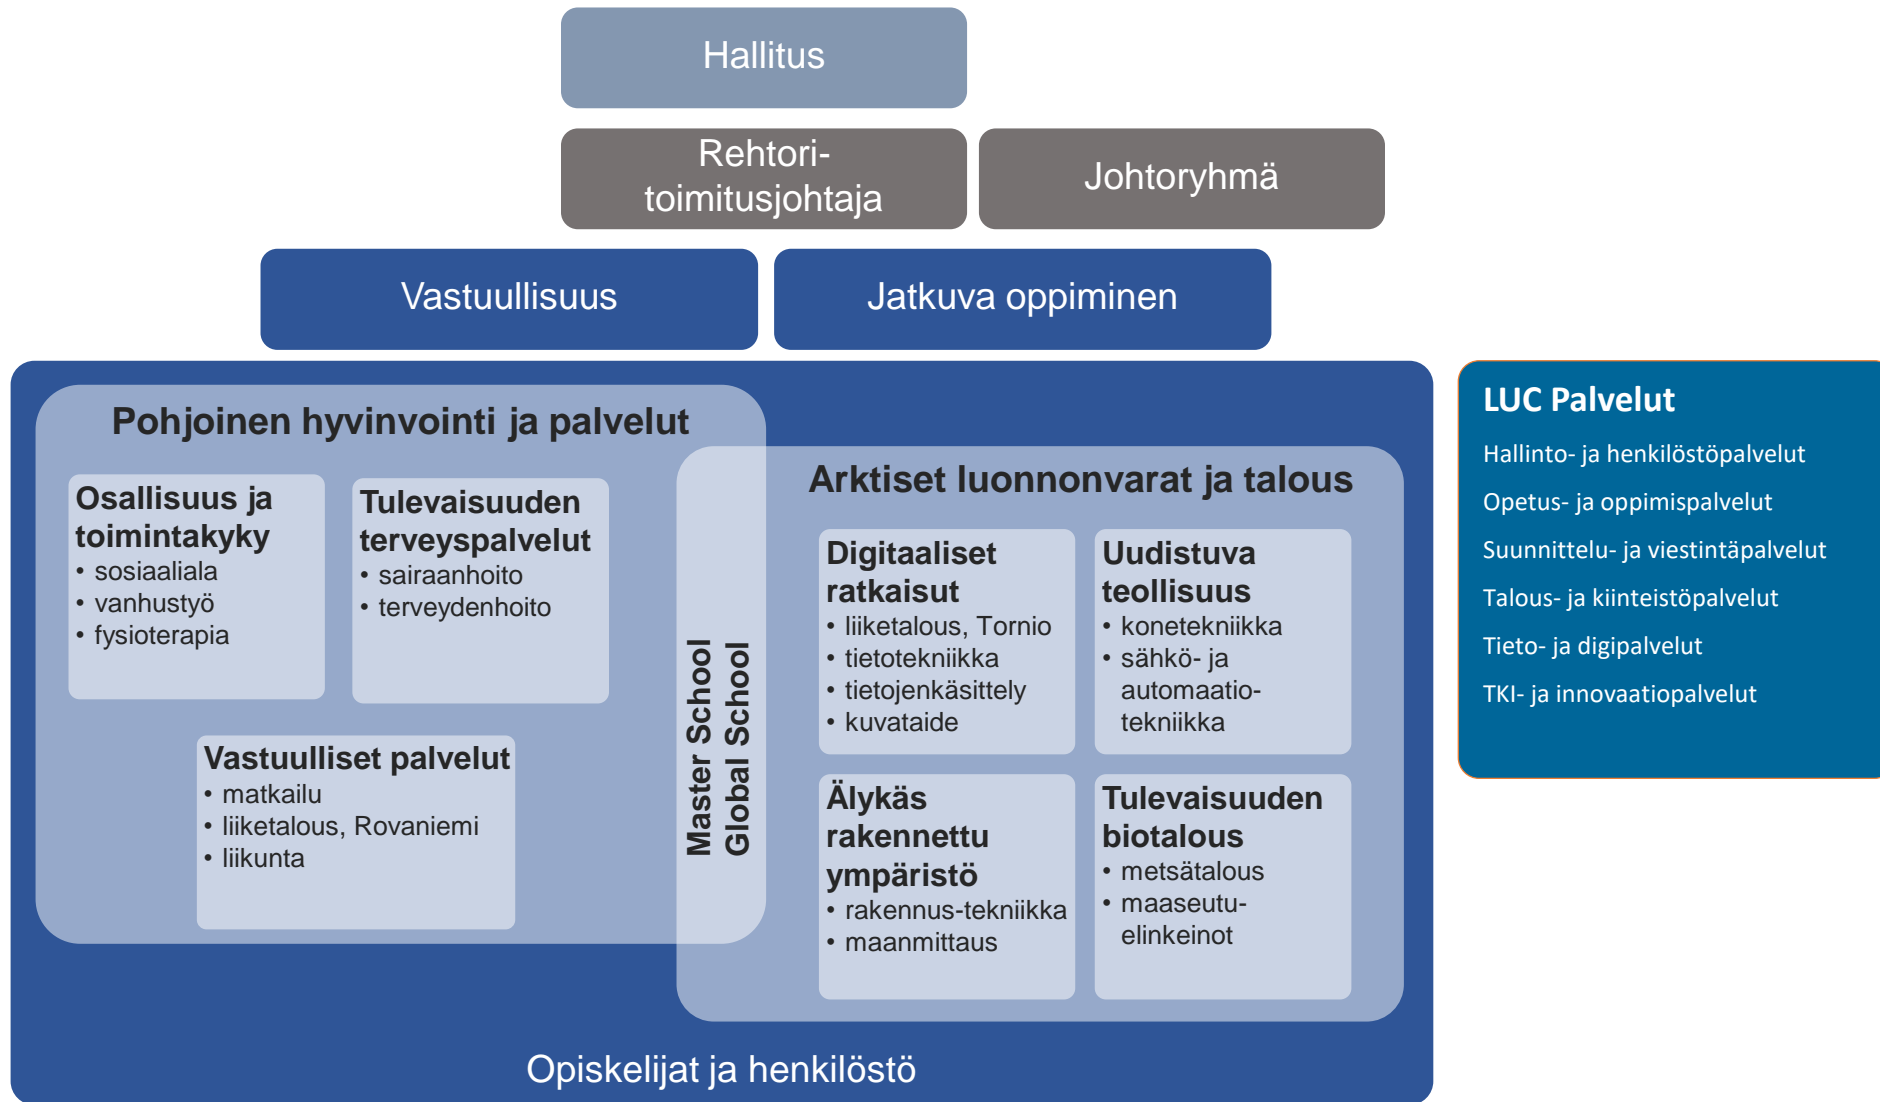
Hallitus

Rehtori-toimitusjohtaja

Johtoryhmä

Vastuullisuus

Jatkuva oppiminen

Pohjoinen hyvinvointi ja palvelut

Osallisuus ja toimintakyky
• sosiaaliala
• vanhustyö
• fysioterapia

Tulevaisuuden terveyspalvelut
• sairaanhoito
• terveydenhoito

Vastuulliset palvelut
• matkailu
• liiketalous, Rovaniemi
• liikunta

Master School
Global School

Arktiset luonnonvarat ja talous

Digitaaliset ratkaisut
• liiketalous, Tornio
• tietotekniikka
• tietojenkäsittely
• kuvataide

Uudistuva teollisuus
• konetekniikka
• sähkö- ja automaatio-tekniikka

Älykäs rakennettu ympäristö
• rakennus-tekniikka
• maanmittaus

Tulevaisuuden biotalous
• metsätalous
• maaseutu-elinkeinot

Opiskelijat ja henkilöstö

LUC Palvelut

Hallinto- ja henkilöstöpalvelut

Opetus- ja oppimispalvelut

Suunnittelu- ja viestintäpalvelut

Talous- ja kiinteistöpalvelut

Tieto- ja digipalvelut

TKI- ja innovaatiopalvelut